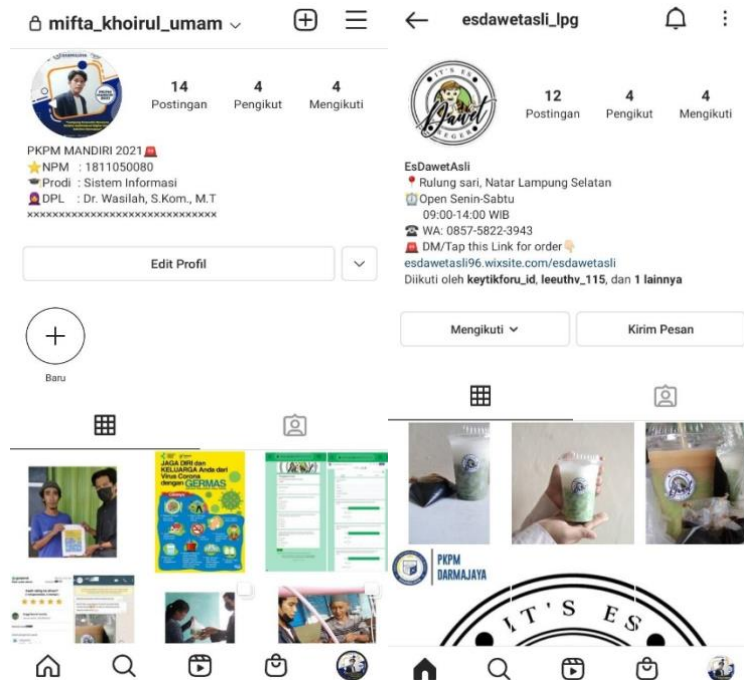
mifta_khoirul_umam

14
Postingan
4
Pengikut
4
Mengikuti

PKPM MANDIRI 2021
NPM : 1811050080
Prodi : Sistem Informasi
DPL : Dr. Wasilah, S.Kom., M.T
xxxxxxxxxxxxxxxxxxxxxxxxxxxxxxxx

Edit Profil

Baru

JAGA DIRI dan KELUARGA Anda dari Virus Corona dengan GERMAS

esdawetasli_lpg

IT'S ES Dawet SEGER

12
Postingan
4
Pengikut
4
Mengikuti

EsDawetAsli
Rulung sari, Natar Lampung Selatan
Open Senin-Sabtu
09:00-14:00 WIB
WA: 0857-5822-3943
DM/Tap this Link for order
esdawetasli96.wixsite.com/esdawetasli
Diikuti oleh keytikforu_id, leeuthv_115, dan 1 lainnya

Mengikuti
Kirim Pesan

PKPM DARMAJAYA

IT'S ES